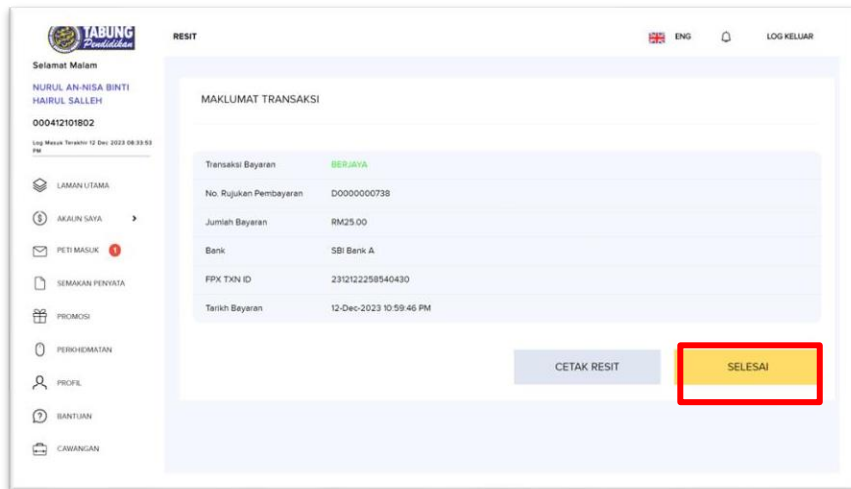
TABUNG Pendidikan

RESIT

ENG

LOG KELUAR

Selamat Malam

NURUL AN-NISA BINTI HAIRUL SALLEH

000412101802

Log Masuk Terakhir 12 Dec 2023 08:33:53 PM

LAMAN UTAMA

AKAUN SAYA

PETI MASUK 1

SEMAKAN PENYATA

PROMOSI

PERKHIDMATAN

PROFIL

BANTUAN

CAWANGAN

MAKLUMAT TRANSAKSI

| Transaksi Bayaran | BERJAYA |
|---|---|
| No. Rujukan Pembayaran | D0000000738 |
| Jumlah Bayaran | RM25.00 |
| Bank | SBI Bank A |
| FPX TXN ID | 2312122258540430 |
| Tarikh Bayaran | 12-Dec-2023 10:59:46 PM |

CETAK RESIT

SELESAI